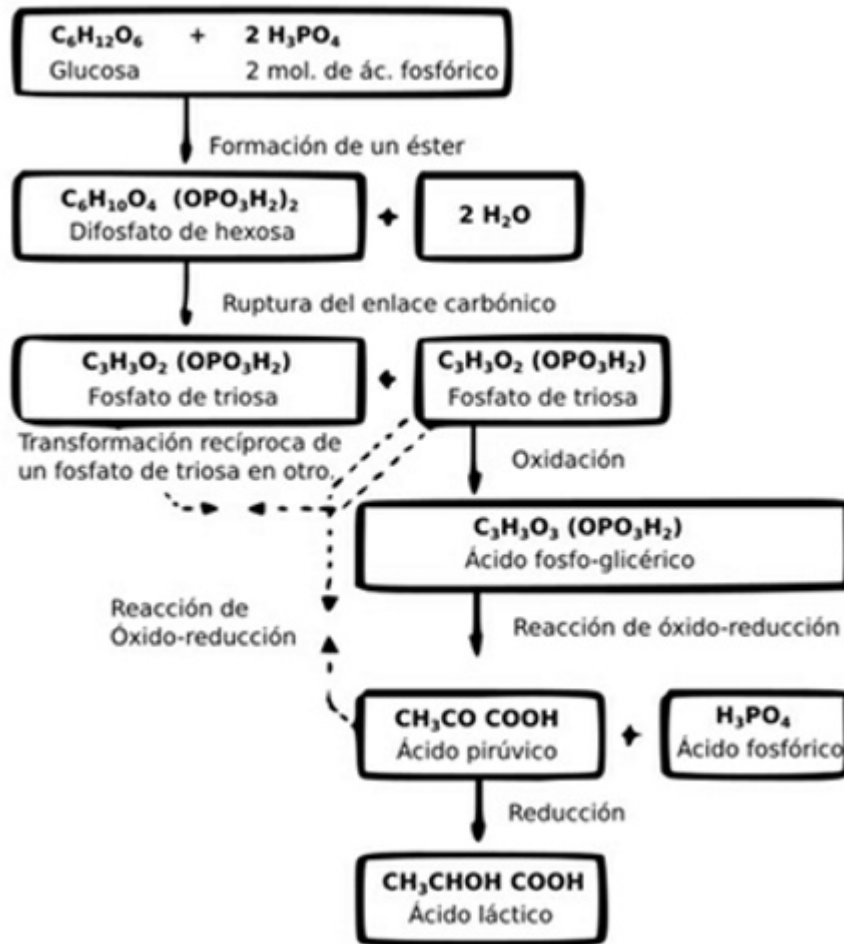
$C_6H_{12}O_6$ + $2\ H_3PO_4$
Glucosa 2 mol. de ác. fosfórico

Formación de un éster

$C_6H_{10}O_4\ (OPO_3H_2)_2$
Difosfato de hexosa

+

$2\ H_2O$

Ruptura del enlace carbónico

$C_3H_5O_2\ (OPO_3H_2)$
Fosfato de triosa

+

$C_3H_5O_2\ (OPO_3H_2)$
Fosfato de triosa

Transformación recíproca de un fosfato de triosa en otro.

Oxidación

$C_3H_5O_3\ (OPO_3H_2)$
Ácido fosfo-glicérico

Reacción de Óxido-reducción

Reacción de óxido-reducción

$CH_3CO\ COOH$
Ácido pirúvico

+

$H_3PO_4$
Ácido fosfórico

Reducción

$CH_3CHOH\ COOH$
Ácido láctico